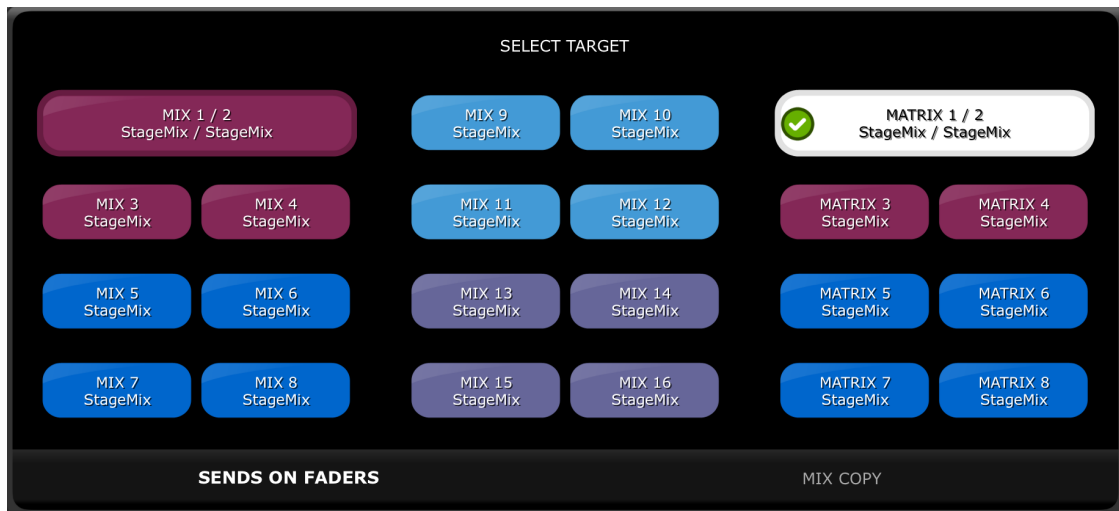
SELECT TARGET

MIX 1 / 2
StageMix / StageMix

MIX 9
StageMix

MIX 10
StageMix

MATRIX 1 / 2
StageMix / StageMix

MIX 3
StageMix

MIX 4
StageMix

MIX 11
StageMix

MIX 12
StageMix

MATRIX 3
StageMix

MATRIX 4
StageMix

MIX 5
StageMix

MIX 6
StageMix

MIX 13
StageMix

MIX 14
StageMix

MATRIX 5
StageMix

MATRIX 6
StageMix

MIX 7
StageMix

MIX 8
StageMix

MIX 15
StageMix

MIX 16
StageMix

MATRIX 7
StageMix

MATRIX 8
StageMix

SENDS ON FADERS

MIX COPY